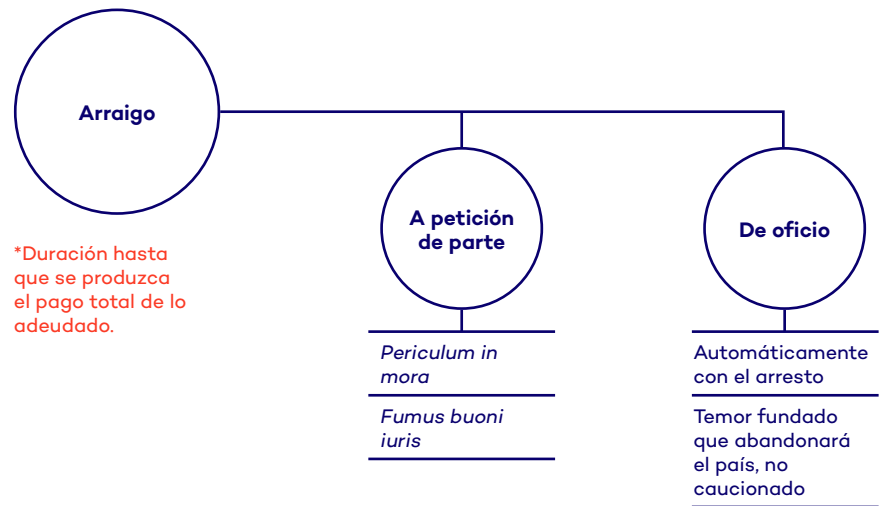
Arraigo

*Duración hasta que se produzca el pago total de lo adeudado.

A petición de parte

Periculum in mora

Fumus buoni iuris

De oficio

Automáticamente con el arresto

Temor fundado que abandonará el país, no caucionado